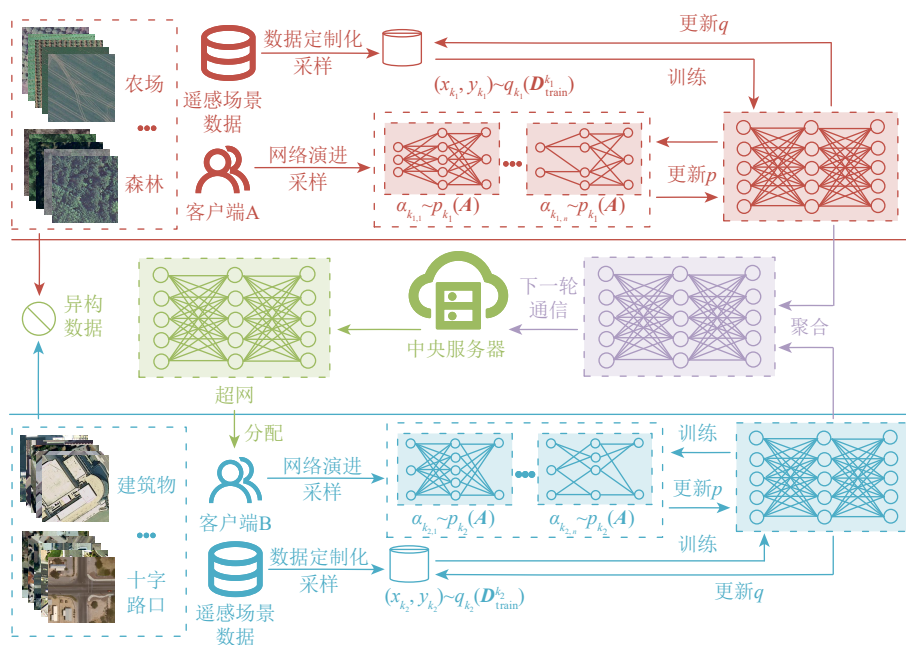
农场

•••

森林

遥感场景数据

数据定制化采样

$(x_{k_1}, y_{k_1})$~$q_{k_1}(\boldsymbol{D}^{k_1}_{\text{train}})$

更新$q$

训练

客户端A

网络演进采样

$\alpha_{k_{1,1}}$~$p_{k_1}(\boldsymbol{A})$

•••

$\alpha_{k_{1,n}}$~$p_{k_1}(\boldsymbol{A})$

更新$p$

异构数据

下一轮通信

中央服务器

聚合

超网

分配

建筑物

•••

十字路口

客户端B

网络演进采样

$\alpha_{k_{2,1}}$~$p_{k_2}(\boldsymbol{A})$

•••

$\alpha_{k_{2,n}}$~$p_{k_2}(\boldsymbol{A})$

训练

更新$p$

训练

遥感场景数据

数据定制化采样

$(x_{k_2}, y_{k_2})$~$q_{k_2}(\boldsymbol{D}^{k_2}_{\text{train}})$

更新$q$